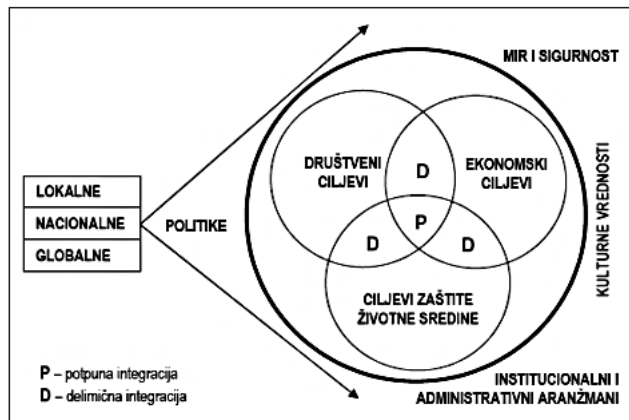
MIR I SIGURNOST

LOKALNE
NACIONALNE
GLOBALNE

POLITIKE

DRUŠTVENI CILJEVI

D

EKONOMSKI CILJEVI

D

P

D

CILJEVI ZAŠTITE ŽIVOTNE SREDINE

KULTURNE VREDNOSTI

P – potpuna integracija
D – delimična integracija

INSTITUCIONALNI I ADMINISTRATIVNI ARANŽMANI